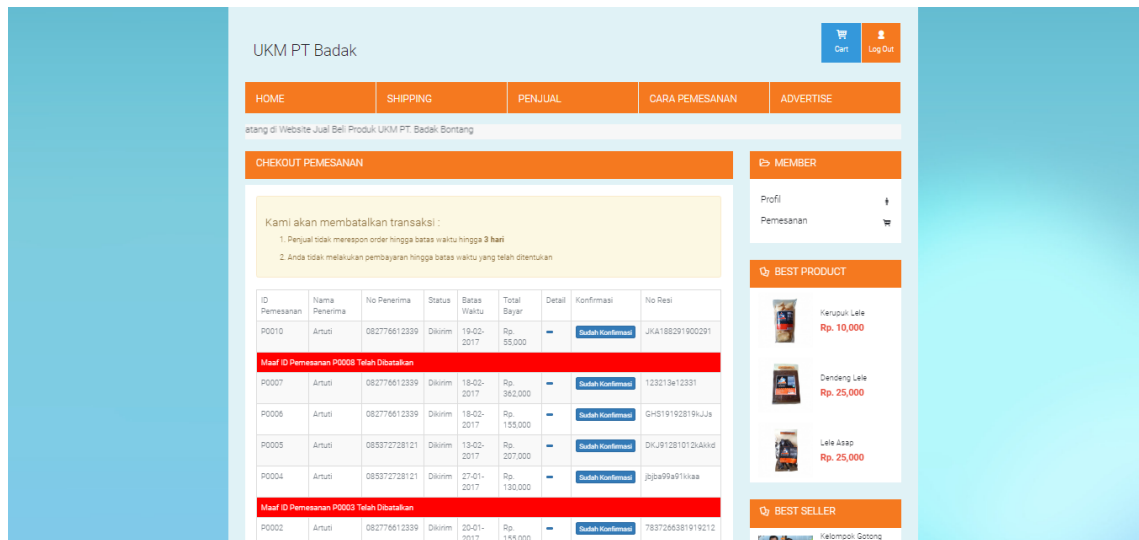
UKM PT Badak

Cart
Log Out

HOME
SHIPPING
PENJUAL
CARA PEMESANAN
ADVERTISE

atang di Website Jual Beli Produk UKM PT. Badak Bontang

CHEKOUT PEMESANAN

Kami akan membatalkan transaksi :
1. Penjual tidak merespon order hingga batas waktu hingga **3 hari**
2. Anda tidak melakukan pembayaran hingga batas waktu yang telah ditentukan

| ID Pemesanan | Nama Penerima | No Penerima | Status | Batas Waktu | Total Bayar | Detail | Konfirmasi | No Resi |
|---|---|---|---|---|---|---|---|---|
| P0010 | Artuti | 082776612339 | Dikirim | 19-02-2017 | Rp. 55,000 | | Sudah Konfirmasi | JKA188291900291 |
| Maaf ID Pemesanan P0008 Telah Dibatalkan | | | | | | | | |
| P0007 | Artuti | 082776612339 | Dikirim | 18-02-2017 | Rp. 362,000 | | Sudah Konfirmasi | 123213e12331 |
| P0006 | Artuti | 082776612339 | Dikirim | 18-02-2017 | Rp. 155,000 | | Sudah Konfirmasi | GHS19192819kJJs |
| P0005 | Artuti | 085372728121 | Dikirim | 13-02-2017 | Rp. 207,000 | | Sudah Konfirmasi | DKJ91281012kAkkd |
| P0004 | Artuti | 085372728121 | Dikirim | 27-01-2017 | Rp. 130,000 | | Sudah Konfirmasi | jbjba99a91kkaa |
| Maaf ID Pemesanan P0003 Telah Dibatalkan | | | | | | | | |
| P0002 | Artuti | 082776612339 | Dikirim | 20-01-2017 | Rp. 155,000 | | Sudah Konfirmasi | 7837266381919212 |

MEMBER
Profil
Pemesanan

BEST PRODUCT
Kerupuk Lele
Rp. 10,000
Dendeng Lele
Rp. 25,000
Lele Asap
Rp. 25,000

BEST SELLER
Kelompok Gotong